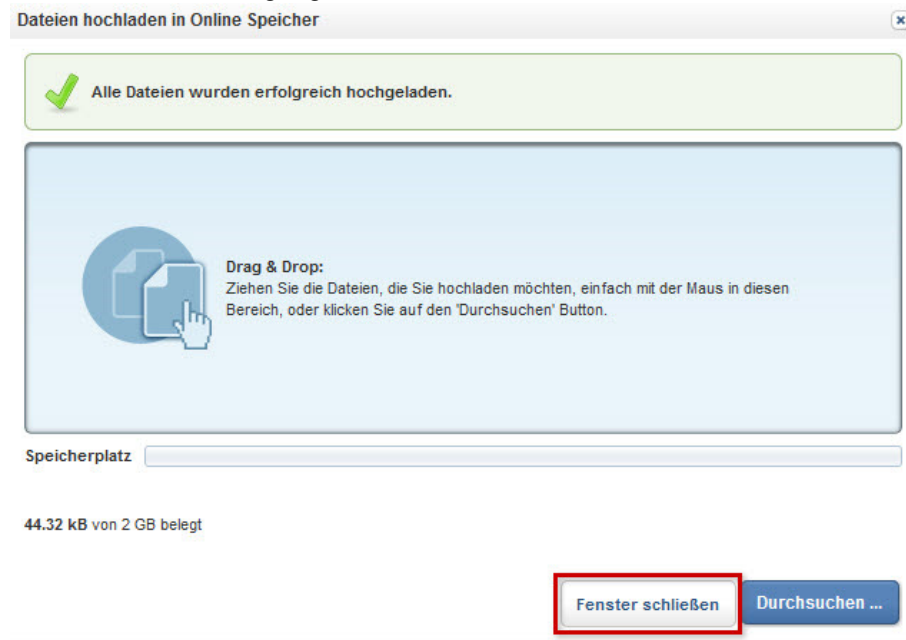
Dateien hochladen in Online Speicher

x

Alle Dateien wurden erfolgreich hochgeladen.

Drag & Drop:
Ziehen Sie die Dateien, die Sie hochladen möchten, einfach mit der Maus in diesen Bereich, oder klicken Sie auf den 'Durchsuchen' Button.

Speicherplatz

44.32 kB von 2 GB belegt

Fenster schließen

Durchsuchen ...